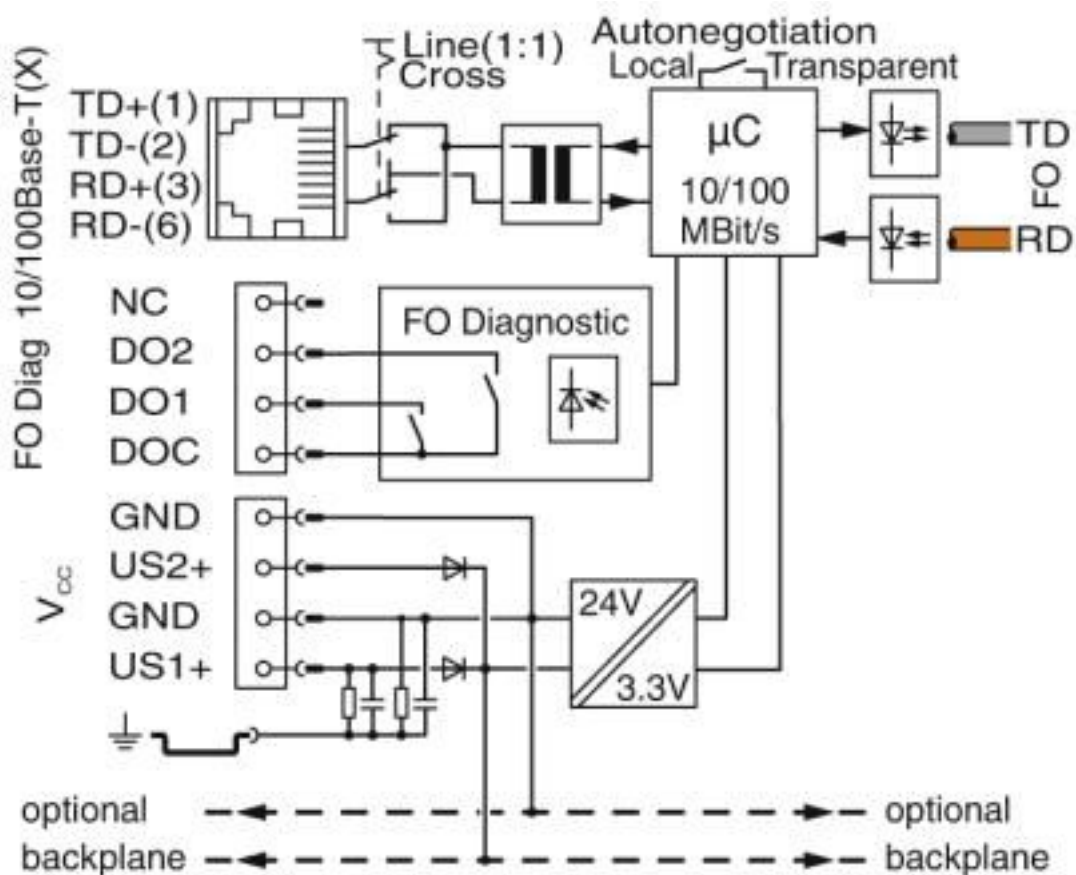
10/100Base-T(X)

TD+(1)
TD-(2)
RD+(3)
RD-(6)

Line(1:1)
Cross

Autonegotiation
Local
Transparent

μC
10/100
MBit/s

TD
RD
FO

FO Diag

NC
DO2
DO1
DOC

FO Diagnostic

$V_{CC}$

GND
US2+
GND
US1+

24V
3.3V

optional
backplane
optional
backplane